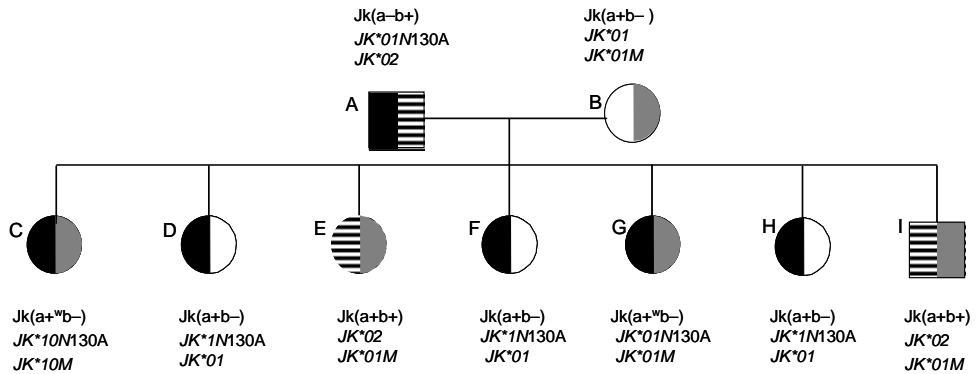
Jk(a–b+)
JK*01N130A
JK*02

Jk(a+b– )
JK*01
JK*01M

A

B

C

D

E

F

G

H

I

Jk(a+$^{w}$b–)
JK*10N130A
JK*10M

Jk(a+b–)
JK*1N130A
JK*01

Jk(a+b+)
JK*02
JK*01M

Jk(a+b–)
JK*1N130A
JK*01

Jk(a+$^{w}$b–)
JK*01N130A
JK*01M

Jk(a+b–)
JK*1N130A
JK*01

Jk(a+b+)
JK*02
JK*01M